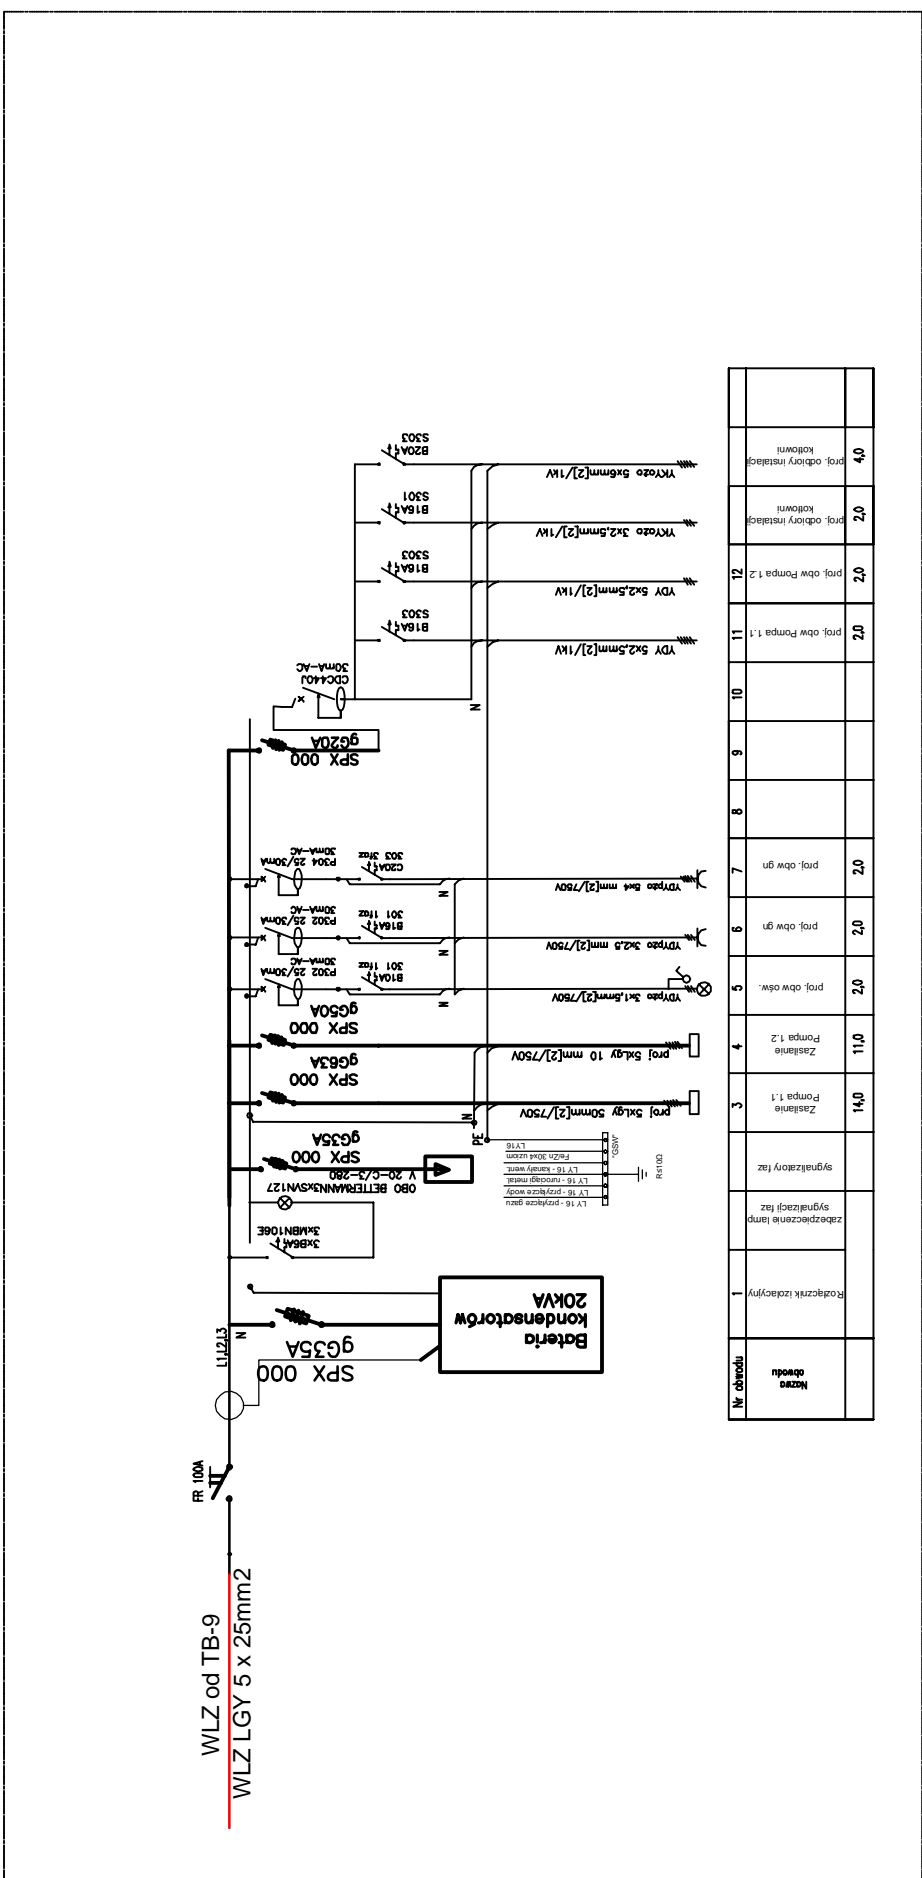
WLZ od TB-9
WLZ LGY 5 x 25mm2

FR 100A

L1L2L3
N

SPX 000
gG35A

Bateria
kondensatorów
20kVA

3xB6A
3xMBN106E

OBO BETTERMANN3xSVN127
V 20-C/3-280

SPX 000
gG35A

LY 16 - przyłącze gazu
LY 16 - przyłącze wody
LY 16 - rurociągi metal.
LY 16 - kanały went.
FeZn 30x4 uziom
LY16
GSW
Rs10Ω

PE
N

SPX 000
gG63A
proj. 5xLgy 50mm[2]/750V

SPX 000
gG50A
proj. 5xLgy 10 mm[2]/750V

P302 25/30mA
30mA-AC
B10A
301 1faz
YDYpżo 3x1,5mm[2]/750V

P302 25/30mA
30mA-AC
B16A
301 1faz
YDYpżo 3x2,5 mm[2]/750V

P304 25/30mA
30mA-AC
C20A
303 3faz
YDYpżo 5x4 mm[2]/750V

SPX 000
gG20A

CDC440J
30mA-AC

N

B16A
S303
YDY 5x2,5mm[2]/1kV

B16A
S303
YDY 5x2,5mm[2]/1kV

B16A
S301
YKYżo 3x2,5mm[2]/1kV

B20A
S303
YKYżo 5x6mm[2]/1kV

| Nr obwodu | 1 | | | 3 | 4 | 5 | 6 | 7 | 8 | 9 | 10 | 11 | 12 | | |
|---|---|---|---|---|---|---|---|---|---|---|---|---|---|---|---|
| Nazwa obwodu | Rozłącznik izolacyjny | zabezpieczenie lamp sygnalizacji faz | sygnalizatory faz | Zasilanie Pompa 1.1 | Zasilanie Pompa 1.2 | proj. obw ośw. | proj. obw gn | proj. obw gn | | | | proj. obw Pompa 1.1 | proj. obw Pompa 1.2 | proj. odbiory instalacji kotłowni | proj. odbiory instalacji kotłowni |
| | | | | 14,0 | 11,0 | 2,0 | 2,0 | 2,0 | | | | 2,0 | 2,0 | 2,0 | 4,0 |